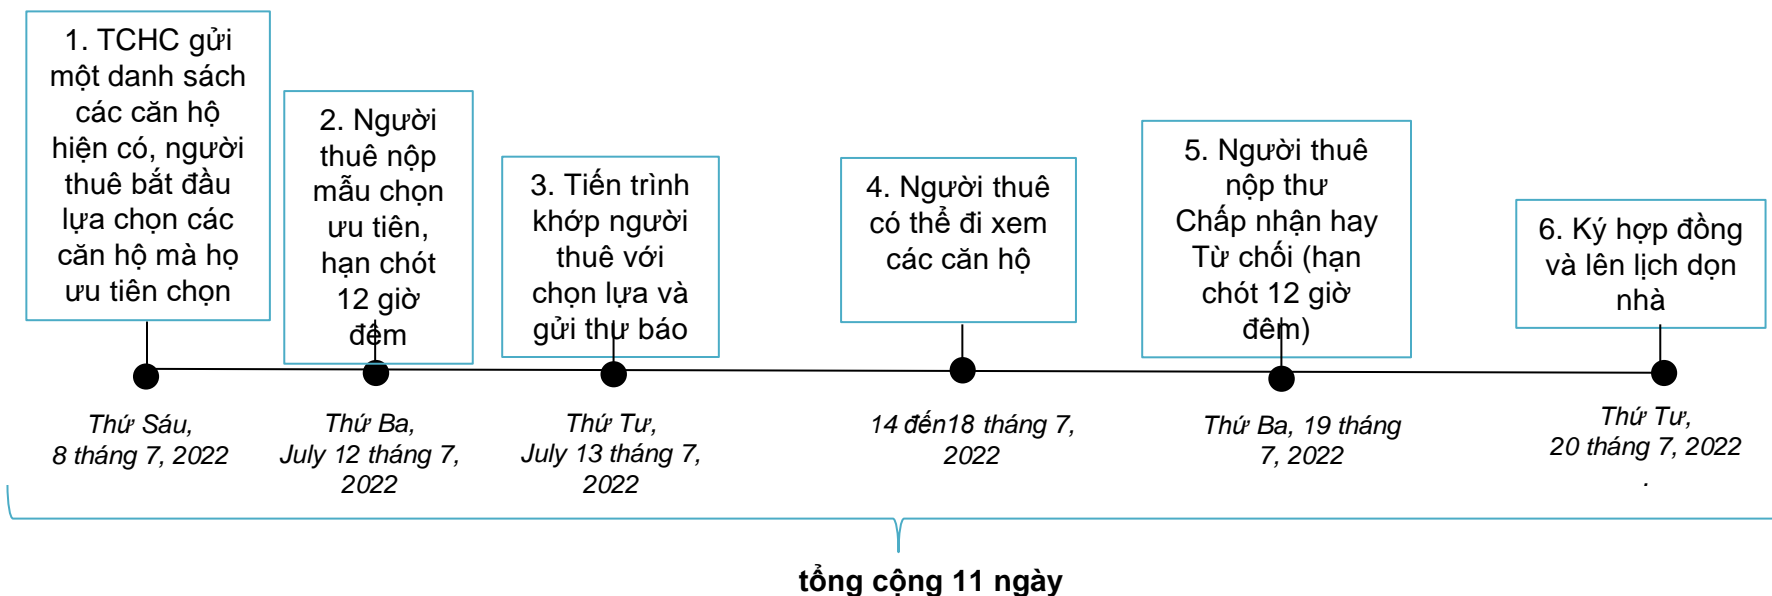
1. TCHC gửi một danh sách các căn hộ hiện có, người thuê bắt đầu lựa chọn các căn hộ mà họ ưu tiên chọn

2. Người thuê nộp mẫu chọn ưu tiên, hạn chót 12 giờ đêm

3. Tiến trình khớp người thuê với chọn lựa và gửi thư báo

4. Người thuê có thể đi xem các căn hộ

5. Người thuê nộp thư Chấp nhận hay Từ chối (hạn chót 12 giờ đêm)

6. Ký hợp đồng và lên lịch dọn nhà

Thứ Sáu, 8 tháng 7, 2022

Thứ Ba, July 12 tháng 7, 2022

Thứ Tư, July 13 tháng 7, 2022

14 đến18 tháng 7, 2022

Thứ Ba, 19 tháng 7, 2022

Thứ Tư, 20 tháng 7, 2022 .

tổng cộng 11 ngày